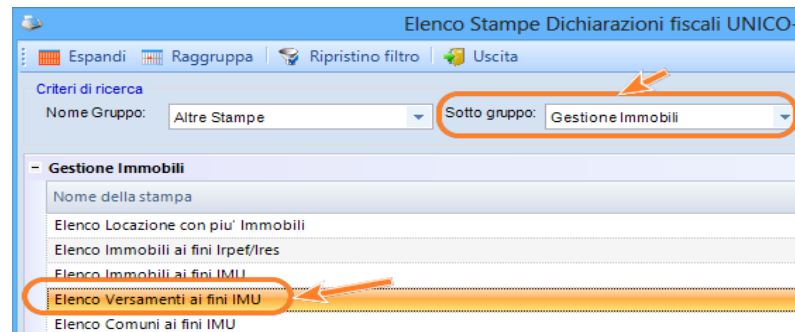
Elenco Stampe Dichiarazioni fiscali UNICO-

Espandi | Raggruppa | Ripristino filtro | Uscita

Criteri di ricerca

Nome Gruppo: Altre Stampe

Sotto gruppo: Gestione Immobili

− Gestione Immobili

| Nome della stampa |
|---|
| Elenco Locazione con piu' Immobili |
| Elenco Immobili ai fini Irpef/Ires |
| Elenco Immobili ai fini IMU |
| Elenco Versamenti ai fini IMU |
| Elenco Comuni ai fini IMU |